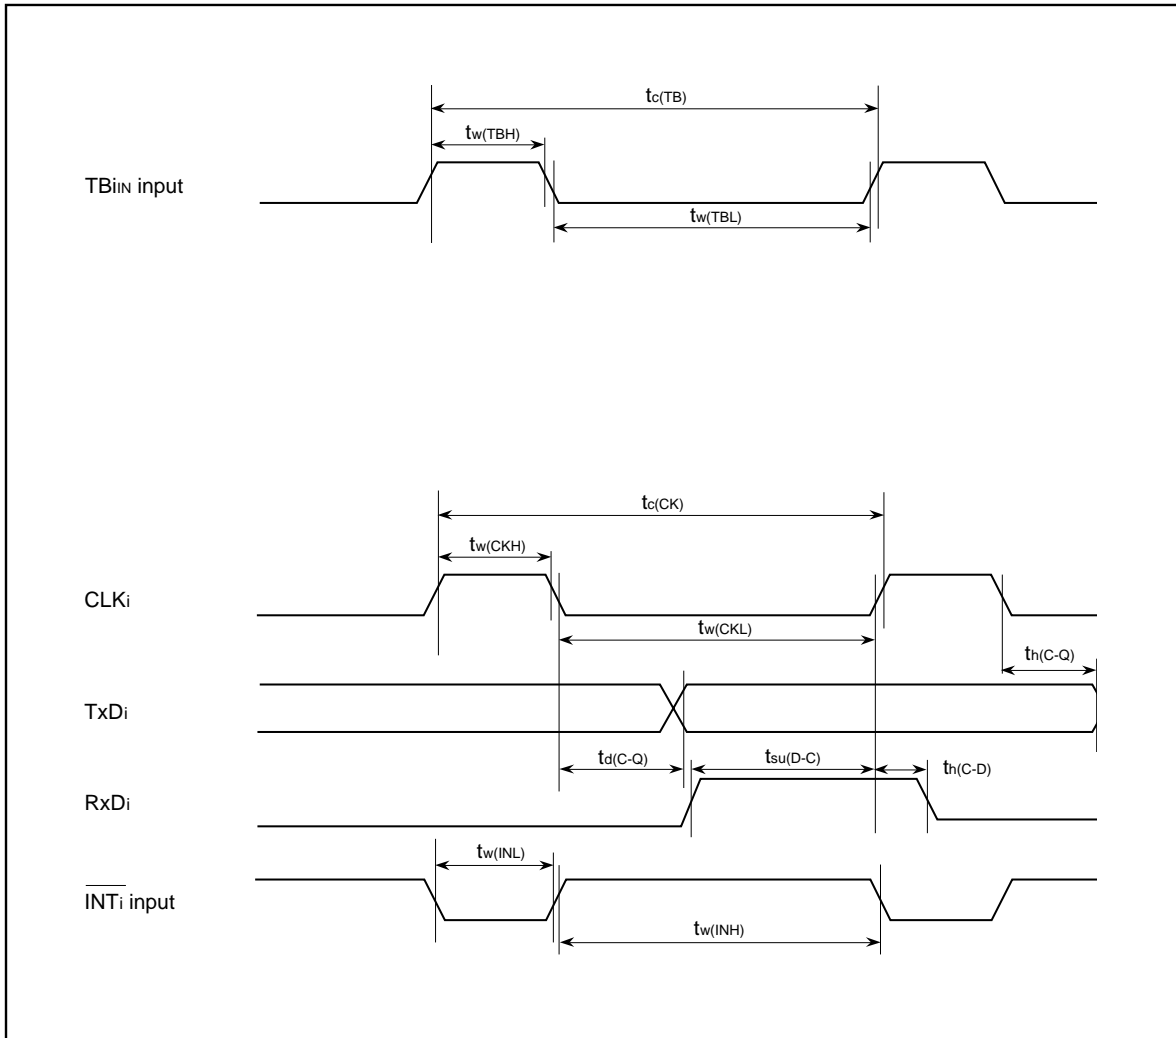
$t_{c(TB)}$

$t_{w(TBH)}$

TBi$_{IN}$ input

$t_{w(TBL)}$

$t_{c(CK)}$

$t_{w(CKH)}$

CLKi

$t_{w(CKL)}$

$t_{h(C-Q)}$

TxDi

$t_{d(C-Q)}$

$t_{su(D-C)}$

$t_{h(C-D)}$

RxDi

$t_{w(INL)}$

$\overline{INTi}$ input

$t_{w(INH)}$